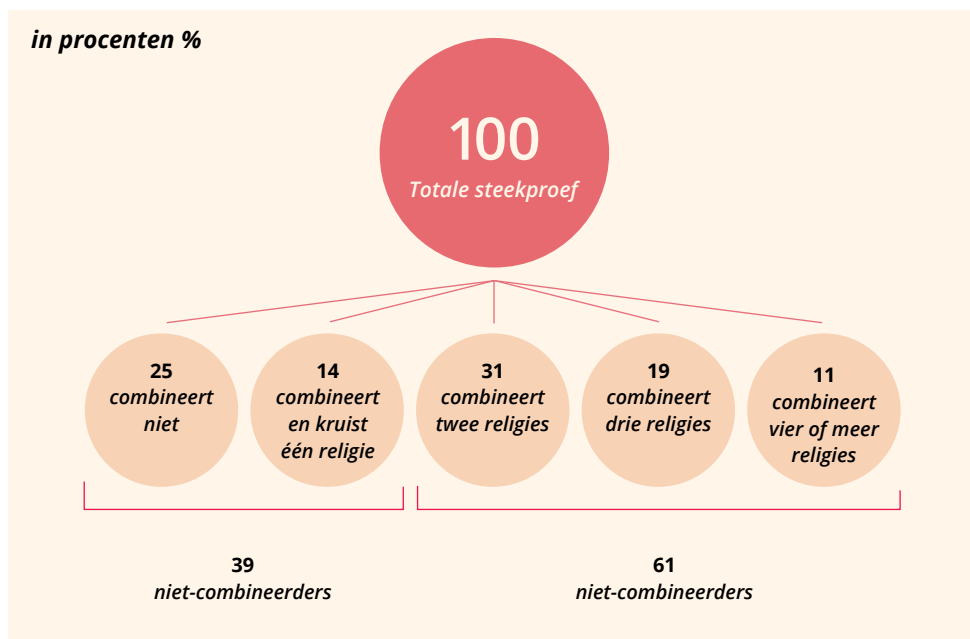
in procenten %

100
Totale steekproef

25
combineert niet

14
combineert en kruist één religie

31
combineert twee religies

19
combineert drie religies

11
combineert vier of meer religies

39
niet-combineerders

61
niet-combineerders